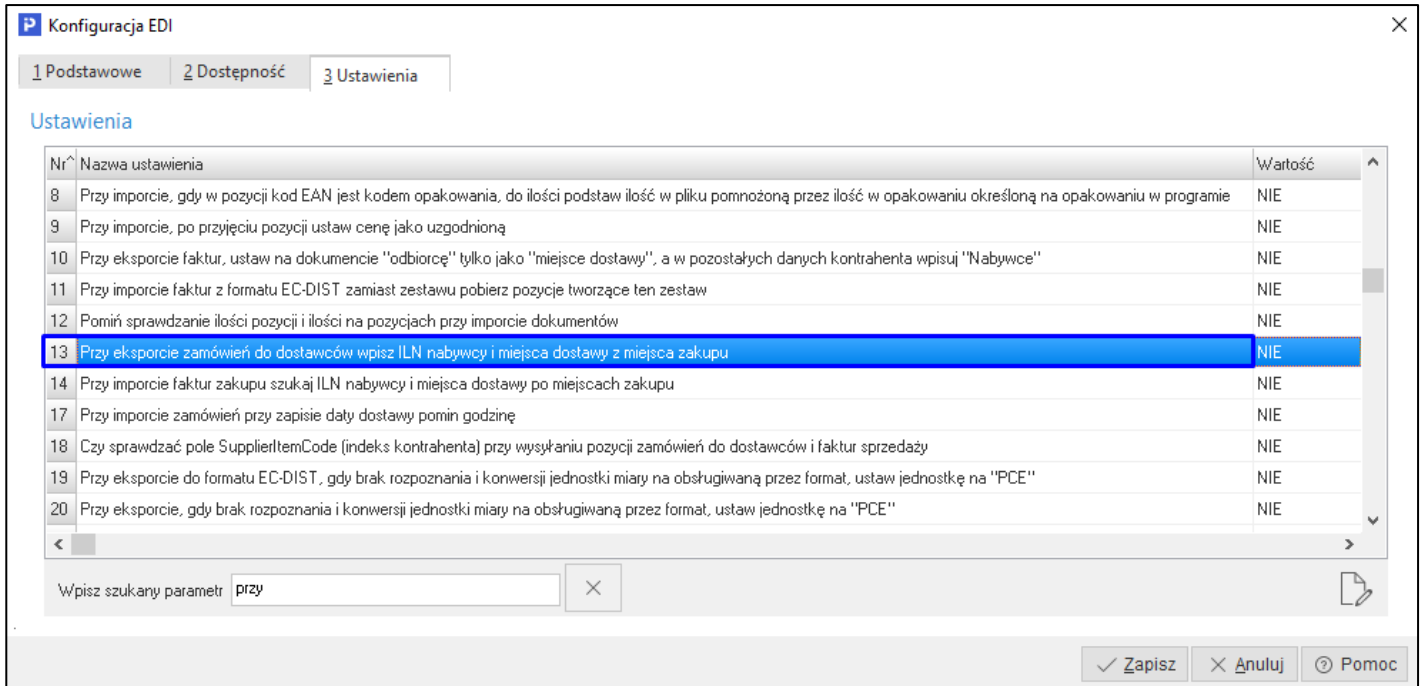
Konfiguracja EDI

1 Podstawowe | 2 Dostępność | 3 Ustawienia

Ustawienia

| Nr^ | Nazwa ustawienia | Wartość |
|---|---|---|
| 8 | Przy imporcie, gdy w pozycji kod EAN jest kodem opakowania, do ilości podstaw ilość w pliku pomnożoną przez ilość w opakowaniu określoną na opakowaniu w programie | NIE |
| 9 | Przy imporcie, po przyjęciu pozycji ustaw cenę jako uzgodnioną | NIE |
| 10 | Przy eksporcie faktur, ustaw na dokumencie "odbiorcę" tylko jako "miejsce dostawy", a w pozostałych danych kontrahenta wpisuj "Nabywce" | NIE |
| 11 | Przy imporcie faktur z formatu EC-DIST zamiast zestawu pobierz pozycje tworzące ten zestaw | NIE |
| 12 | Pomiń sprawdzanie ilości pozycji i ilości na pozycjach przy imporcie dokumentów | NIE |
| 13 | Przy eksporcie zamówień do dostawców wpisz ILN nabywcy i miejsca dostawy z miejsca zakupu | NIE |
| 14 | Przy imporcie faktur zakupu szukaj ILN nabywcy i miejsca dostawy po miejscach zakupu | NIE |
| 17 | Przy imporcie zamówień przy zapisie daty dostawy pomin godzinę | NIE |
| 18 | Czy sprawdzać pole SupplierItemCode (indeks kontrahenta) przy wysyłaniu pozycji zamówień do dostawców i faktur sprzedaży | NIE |
| 19 | Przy eksporcie do formatu EC-DIST, gdy brak rozpoznania i konwersji jednostki miary na obsługiwaną przez format, ustaw jednostkę na "PCE" | NIE |
| 20 | Przy eksporcie, gdy brak rozpoznania i konwersji jednostki miary na obsługiwaną przez format, ustaw jednostkę na "PCE" | NIE |

Wpisz szukany parametr przy

Zapisz | Anuluj | Pomoc